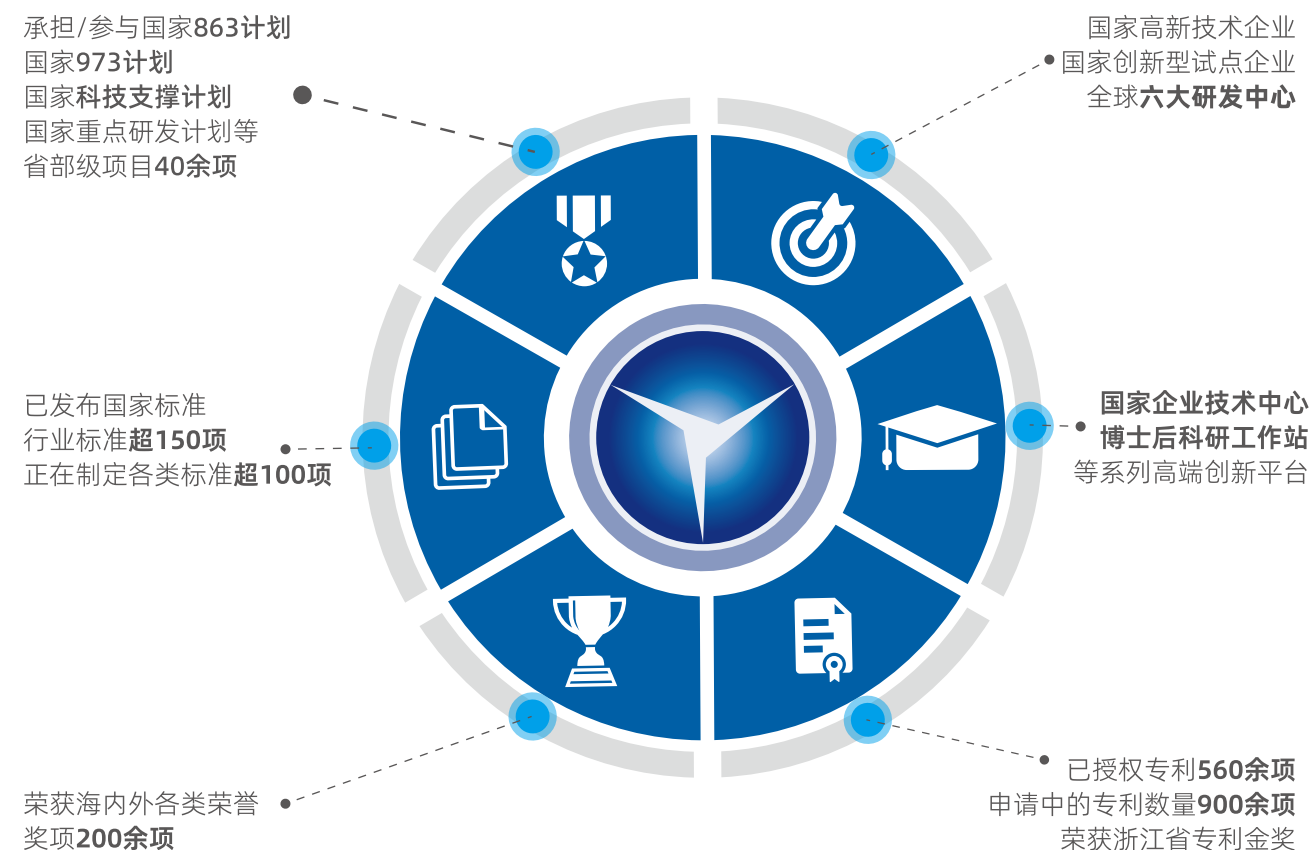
承担/参与国家863计划
国家973计划
国家科技支撑计划
国家重点研发计划等
省部级项目40余项

国家高新技术企业
国家创新型试点企业
全球六大研发中心

已发布国家标准
行业标准超150项
正在制定各类标准超100项

国家企业技术中心
博士后科研工作站
等系列高端创新平台

荣获海内外各类荣誉
奖项200余项

已授权专利560余项
申请中的专利数量900余项
荣获浙江省专利金奖